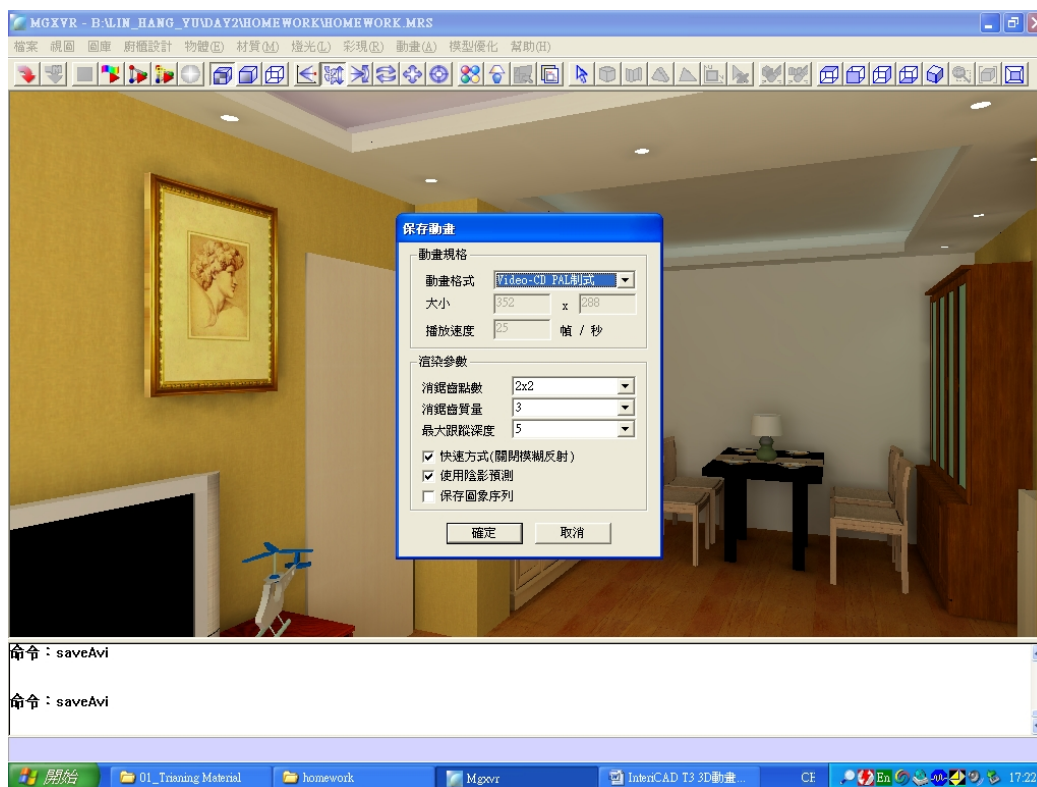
MGXVR - B:\LIN_HANG_YU\DAY2\HOMEWORK\HOMEWORK.MRS

檔案 視圖 圖庫 廚櫃設計 物體(E) 材質(M) 燈光(L) 彩現(R) 動畫(A) 模型優化 幫助(H)

保存動畫

動畫規格

動畫格式 Video-CD PAL制式

大小 352 x 288

播放速度 25 幀 / 秒

渲染參數

消鋸齒點數 2x2

消鋸齒質量 3

最大跟蹤深度 5

☑ 快速方式(關閉模糊反射)

☑ 使用陰影預測

☐ 保存圖象序列

確定 取消

命令：saveAvi

命令：saveAvi

開始 01_Trianing Material homework Mgxvr InteriCAD T3 3D動畫... CE 17:22